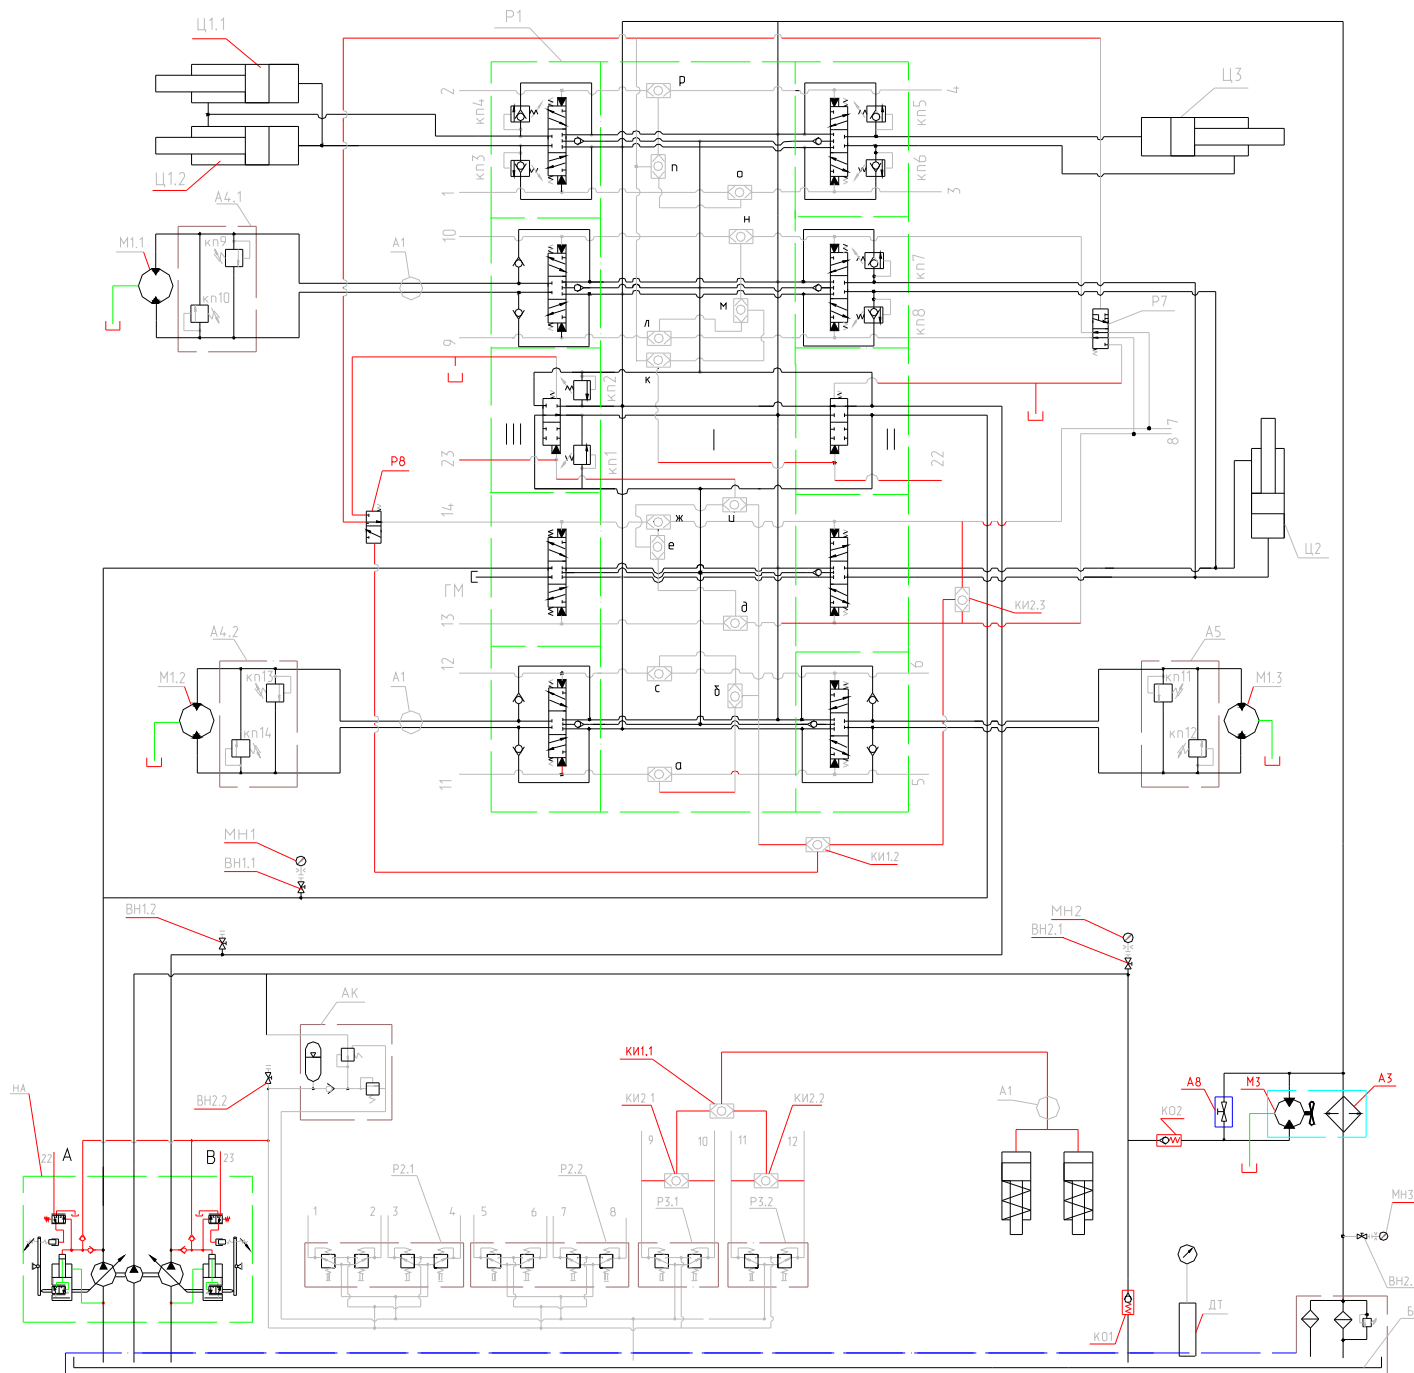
Ц1.1
Р1
Ц3
Ц1.2
р
2
кп4
кп5
4
кп3
п
кп6
1
о
3
А4.1
н
М1.1
кп9
10
А1
кп7
кп10
м
Р7
л
кп8
9
к
кп2
7
8
III
I
II
23
кп1
22
Р8
14
ж
ц
е
Ц2
ГМ
д
КИ2.3
13
А4.2
А5
12
6
М1.2
кп13
с
кп11
М1.3
А1
б
кп14
кп12
11
а
5
МН1
КИ1.2
ВН1.1
ВН1.2
МН2
ВН2.1
АК
КИ1.1
ВН2.2
А1
НА
КИ2.1
КИ2.2
А8
М3
А3
9
10
11
12
КО2
22
А
В
23
Р2.1
Р2.2
Р3.1
Р3.2
МН3
1
2
3
4
5
6
7
8
ВН2.
ДТ
КО1
Б